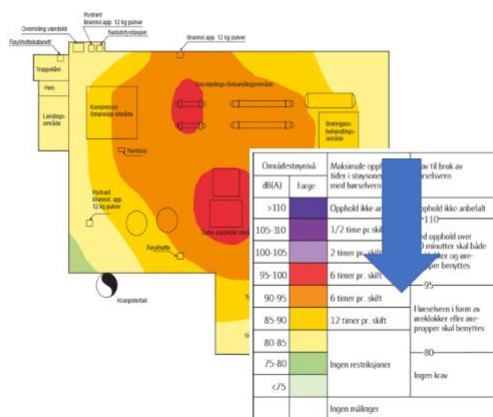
Røykfelteskabinett
Overvåking vaerdekk
Hydrant Brannsl.app. 12 kg pulver
Nødutstyrsstasjon
Brannsl.app. 12 kg pulver
Trappetårn
Heis
Landingsområde
Kompressor Smøreolje område
Rensing
Hydrant Brannsl.app. 12 kg pulver
Røykfelle
Kranpidestall
Bearbeidingsbehandlingsområde
Avfallsbehandlingsområde

| Områdestøynivå dB(A) | Farge | Maksimale opphold tider i støysonen med hørselvern | Krav til bruk av hørselvern |
|---|---|---|---|
| >110 | | Opphold ikke anbefalt | Opphold ikke anbefalt |
| 105-110 | | 1/2 time pr. skift | —110— |
| 100-105 | | 2 timer pr. skift | Ved opphold over 30 minutter skal både øreklokker og ørepropper benyttes |
| 95-100 | | 6 timer pr. skift | —95— |
| 90-95 | | 6 timer pr. skift | Hørselvern i form av øreklokker eller ørepropper skal benyttes |
| 85-90 | | 12 timer pr. skift | |
| 80-85 | | | |
| 75-80 | | Ingen restriksjoner | —80— Ingen krav |
| <75 | | | |
| | | Ingen målinger | |